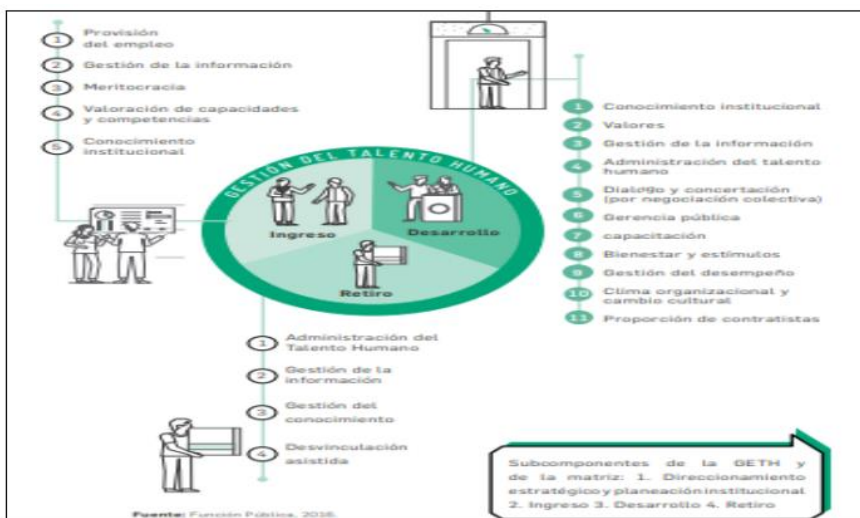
1 Provisión del empleo
2 Gestión de la información
3 Meritocracia
4 Valoración de capacidades y competencias
5 Conocimiento institucional

GESTIÓN DEL TALENTO HUMANO
Ingreso
Desarrollo
Retiro

1 Conocimiento institucional
2 Valores
3 Gestión de la información
4 Administración del talento humano
5 Diálogo y concertación (por negociación colectiva)
6 Gerencia pública
7 capacitación
8 Bienestar y estímulos
9 Gestión del desempeño
10 Clima organizacional y cambio cultural
11 Proporción de contratistas

1 Administración del Talento Humano
2 Gestión de la información
3 Gestión del conocimiento
4 Desvinculación asistida

Subcomponentes de la GETH y de la matriz: 1. Direccionamiento estratégico y planeación institucional 2. Ingreso 3. Desarrollo 4. Retiro

Fuente: Función Pública, 2018.